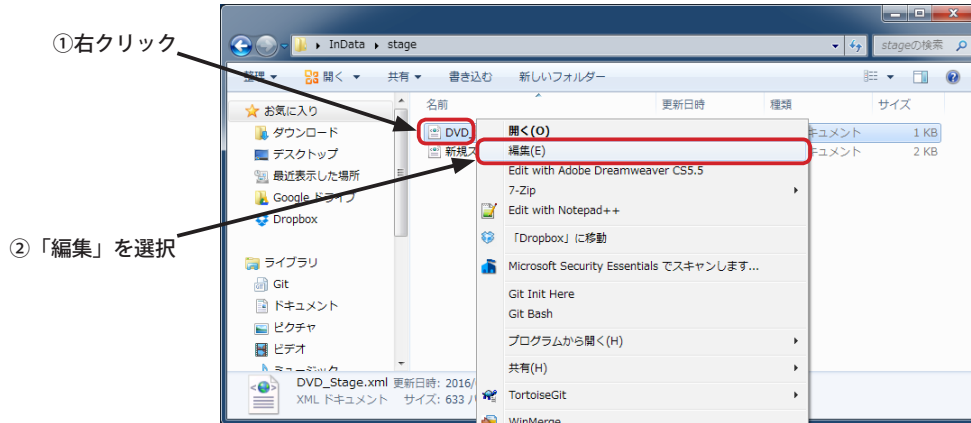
①右クリック

②「編集」を選択

InData ▸ stage

stageの検索

整理 ▾ 開く ▾ 共有 ▾ 書き込む 新しいフォルダー

お気に入り
ダウンロード
デスクトップ
最近表示した場所
Google ドライブ
Dropbox

ライブラリ
Git
ドキュメント
ピクチャ
ビデオ
ミュージック

名前
DVD
新規

更新日時 種類 サイズ
ドキュメント 1 KB
ドキュメント 2 KB

開く(O)
編集(E)
Edit with Adobe Dreamweaver CS5.5
7-Zip
Edit with Notepad++
「Dropbox」に移動
Microsoft Security Essentials でスキャンします...
Git Init Here
Git Bash
プログラムから開く(H)
共有(H)
TortoiseGit
WinMerge

DVD_Stage.xml 更新日時: 2016/
XML ドキュメント サイズ: 633 バ